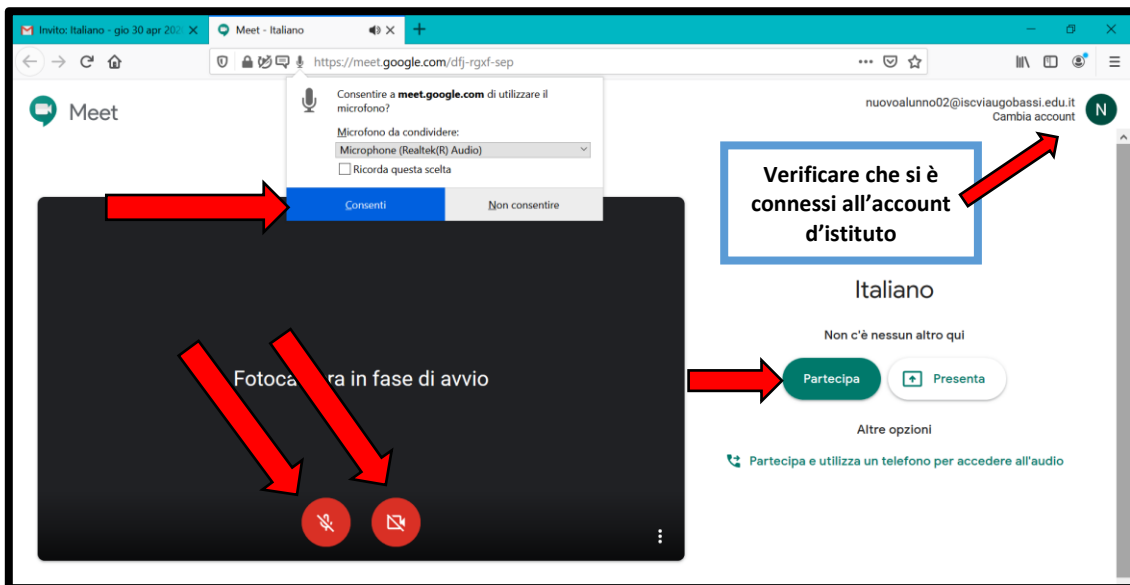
Invito: Italiano - gio 30 apr 202
Meet - Italiano

https://meet.google.com/dfj-rgxf-sep

Meet

Consentire a meet.google.com di utilizzare il microfono?

Microfono da condividere:

Microphone (Realtek(R) Audio)

Ricorda questa scelta

Consenti

Non consentire

nuovoalunno02@iscviaugobassi.edu.it
Cambia account

N

Verificare che si è connessi all'account d'istituto

Fotoca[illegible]ra in fase di avvio

Italiano

Non c'è nessun altro qui

Partecipa

Presenta

Altre opzioni

Partecipa e utilizza un telefono per accedere all'audio